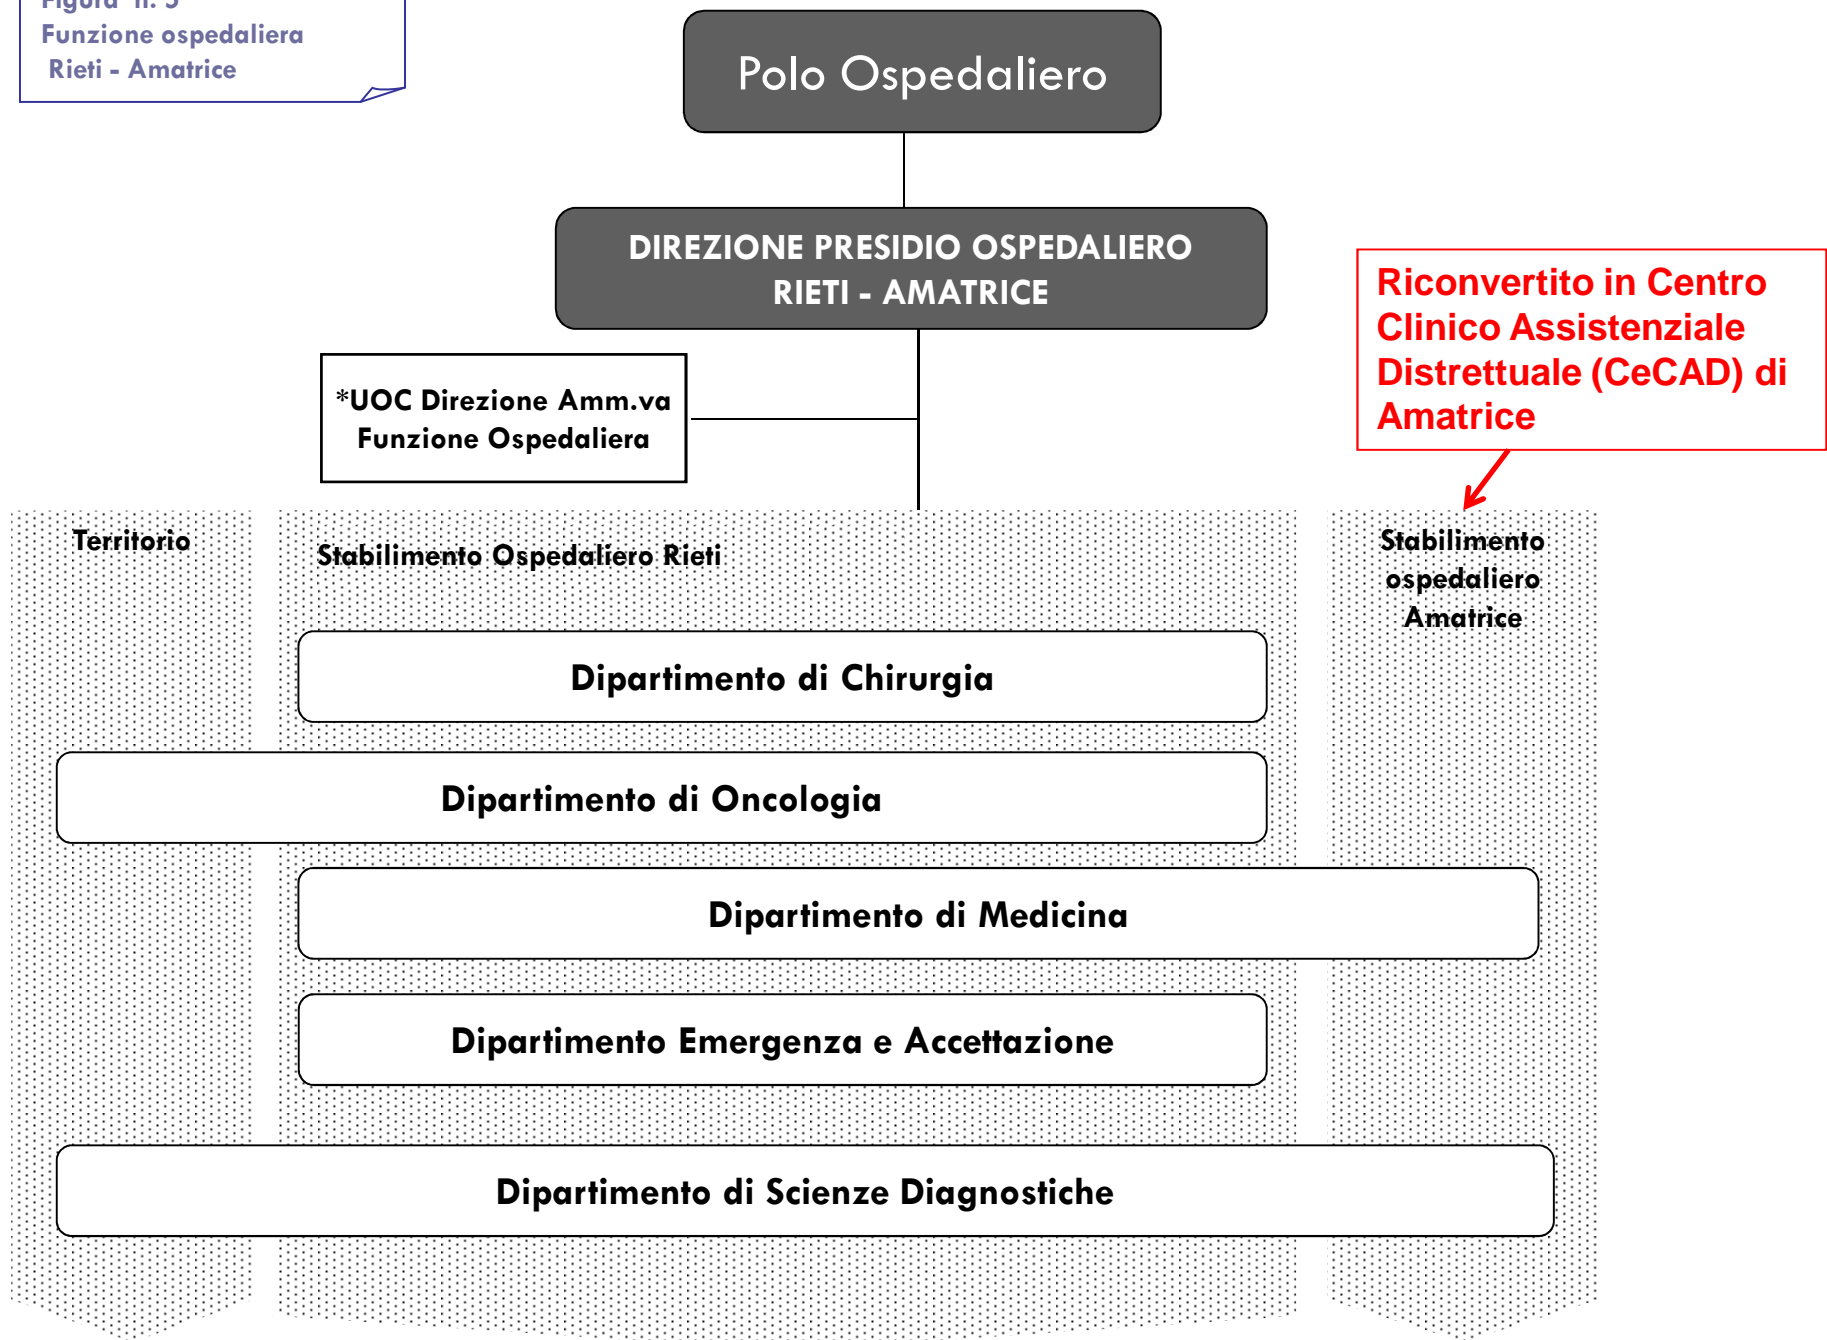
Figura n. 3
Funzione ospedaliera
Rieti - Amatrice

Polo Ospedaliero

DIREZIONE PRESIDIO OSPEDALIERO
RIETI - AMATRICE

Riconvertito in Centro Clinico Assistenziale Distrettuale (CeCAD) di Amatrice

*UOC Direzione Amm.va
Funzione Ospedaliera

Territorio

Stabilimento Ospedaliero Rieti

Stabilimento ospedaliero Amatrice

Dipartimento di Chirurgia

Dipartimento di Oncologia

Dipartimento di Medicina

Dipartimento Emergenza e Accettazione

Dipartimento di Scienze Diagnostiche